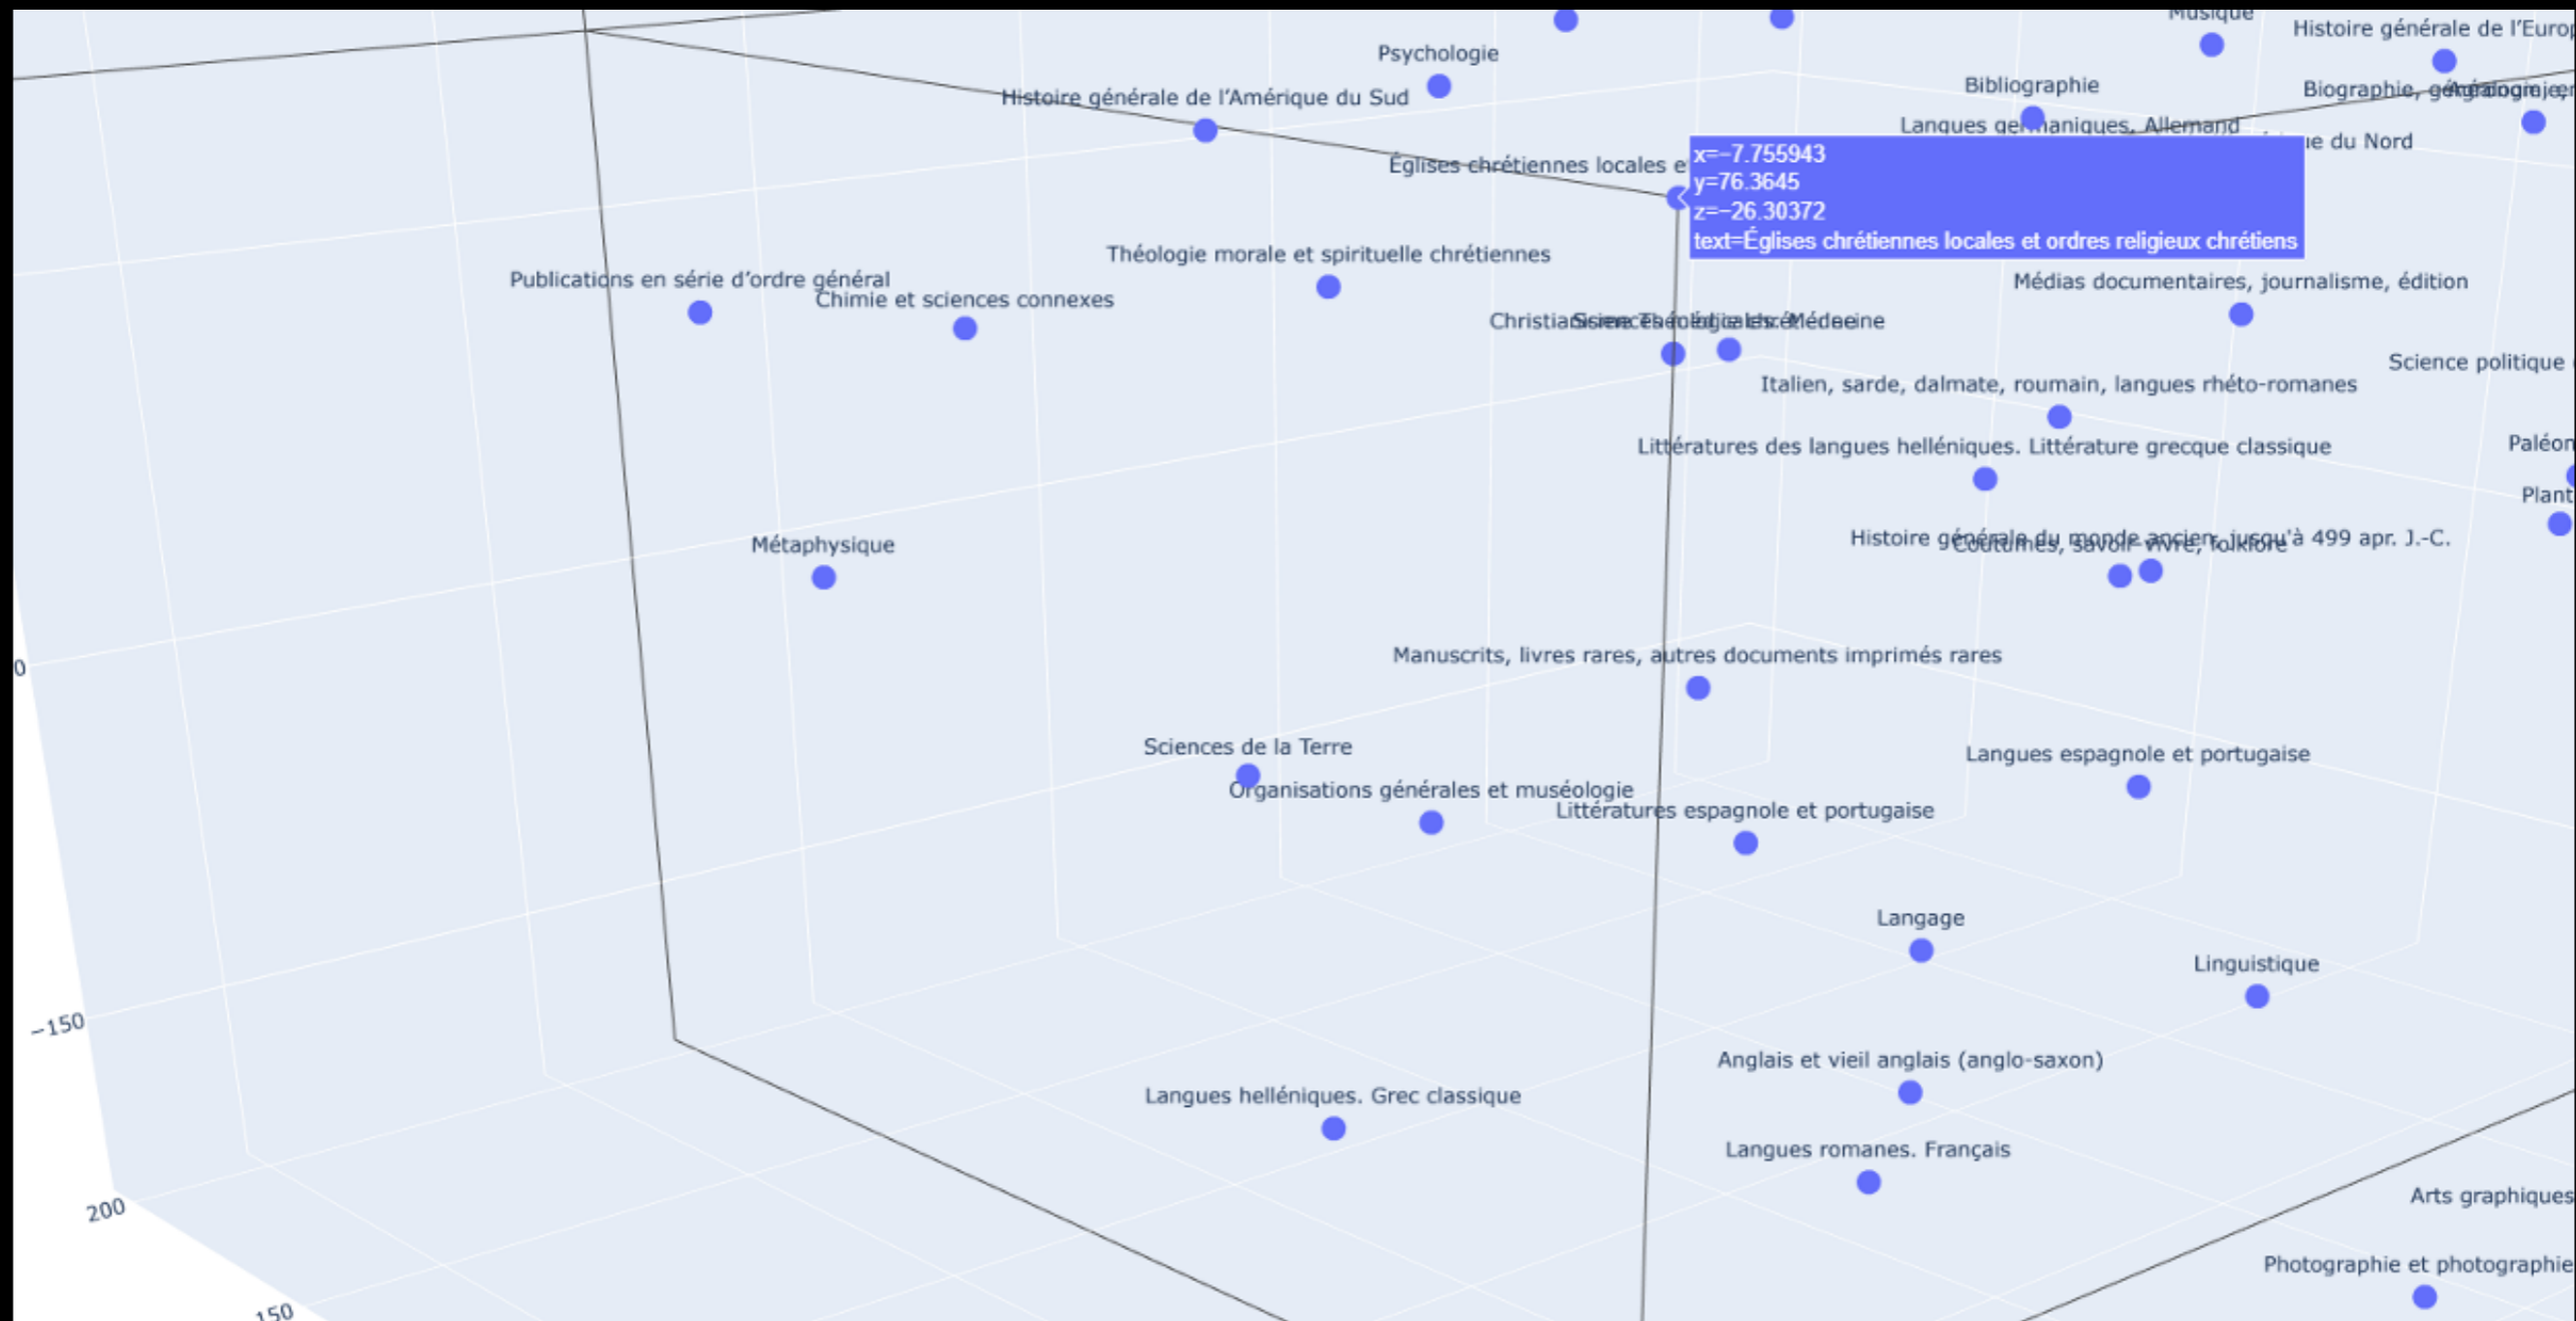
Musique
Histoire générale de l'Europ
Psychologie
Histoire générale de l'Amérique du Sud
Bibliographie
Biographie, g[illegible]
Langues germaniques. Allemand
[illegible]e du Nord
Églises chrétiennes locales e
x=−7.755943
y=76.3645
z=−26.30372
text=Églises chrétiennes locales et ordres religieux chrétiens
Théologie morale et spirituelle chrétiennes
Publications en série d'ordre général
Chimie et sciences connexes
Médias documentaires, journalisme, édition
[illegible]
Science politique
Italien, sarde, dalmate, roumain, langues rhéto-romanes
Littératures des langues helléniques. Littérature grecque classique
Paléon
Plant
Métaphysique
Histoire générale du monde ancien, jusqu'à 499 apr. J.-C.
Coutumes, savoir-vivre, folklore
0
Manuscrits, livres rares, autres documents imprimés rares
Sciences de la Terre
Langues espagnole et portugaise
Organisations générales et muséologie
Littératures espagnole et portugaise
Langage
Linguistique
−150
Anglais et vieil anglais (anglo-saxon)
Langues helléniques. Grec classique
Langues romanes. Français
Arts graphiques
200
Photographie et photographie
150